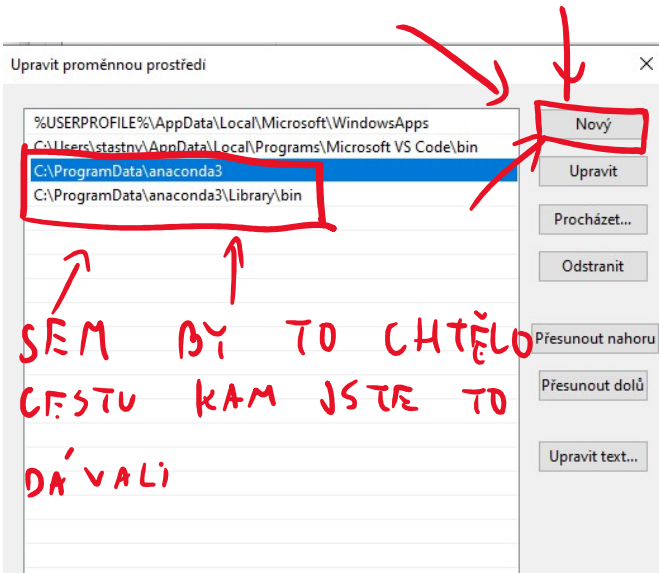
Upravit proměnnou prostředí

%USERPROFILE%\AppData\Local\Microsoft\WindowsApps
C:\Users\stastny\AppData\Local\Programs\Microsoft VS Code\bin
C:\ProgramData\anaconda3
C:\ProgramData\anaconda3\Library\bin

Nový
Upravit
Procházet...
Odstranit
Přesunout nahoru
Přesunout dolů
Upravit text...

SEM BY TO CHTĚLO CESTU KAM JSTE TO DÁVALI